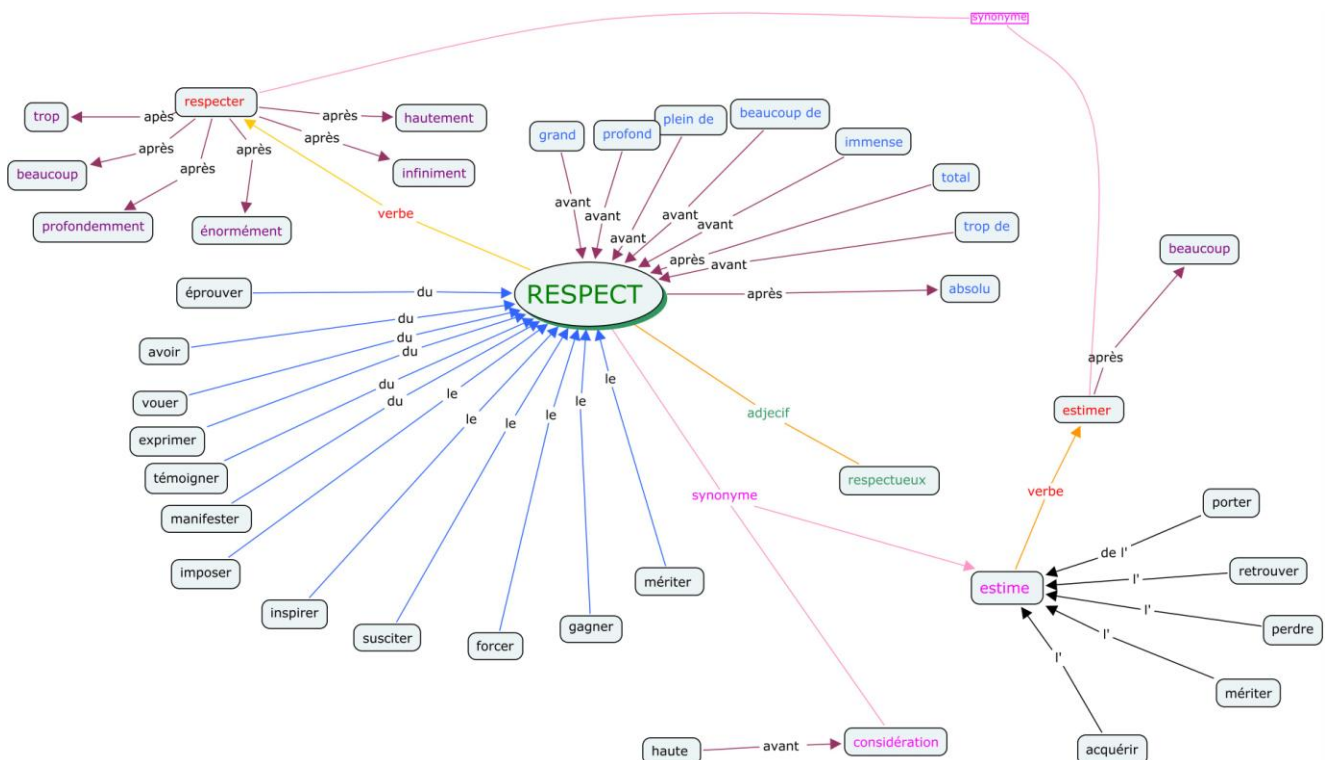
synonyme

respecter
trop
après
après
hautement
après
infiniment
après
après
beaucoup
après
profondément
énormément
verbe

grand
profond
plein de
beaucoup de
immense
total
trop de
avant
avant
avant
avant
avant
après
avant

RESPECT
après
absolu

éprouver
du
avoir
du
du
du
vouer
du
exprimer
du
témoigner
manifester
imposer
le
le
le
le
le
le
inspirer
susciter
forcer
gagner
mériter

adjecif
respectueux
synonyme

beaucoup
après
estimer
verbe
estime
porter
de l'
l'
retrouver
l'
perdre
l'
mériter
l'
acquérir

haute
avant
considération